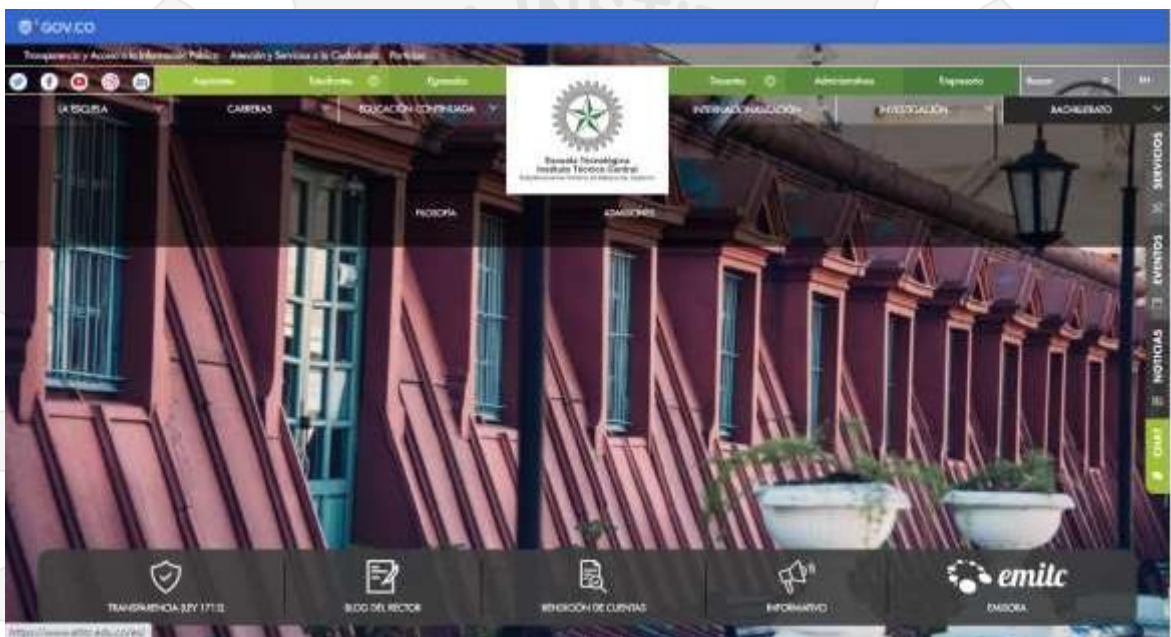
GOV.CO

Transparencia y Acceso a la Información Pública   Atención y Servicios a la Ciudadanía   Portales

Aspirantes   Estudiantes   Egresados   Docentes   Administrativos   Empresarios   Buscar

LA ESCUELA   CARRERAS   EDUCACIÓN CONTINUADA   INTERNACIONALIZACIÓN   INVESTIGACIÓN   BACHILLERATO

Escuela Tecnológica Instituto Técnico Central
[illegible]

FILOSOFÍA   ADMISIONES

SERVICIOS   EVENTOS   NOTICIAS   CHAT

TRANSPARENCIA (LEY 1712)   BLOG DEL RECTOR   RENDICIÓN DE CUENTAS   INFORMATIVO   emitc EMISORA

https://www.etitc.edu.co/es/